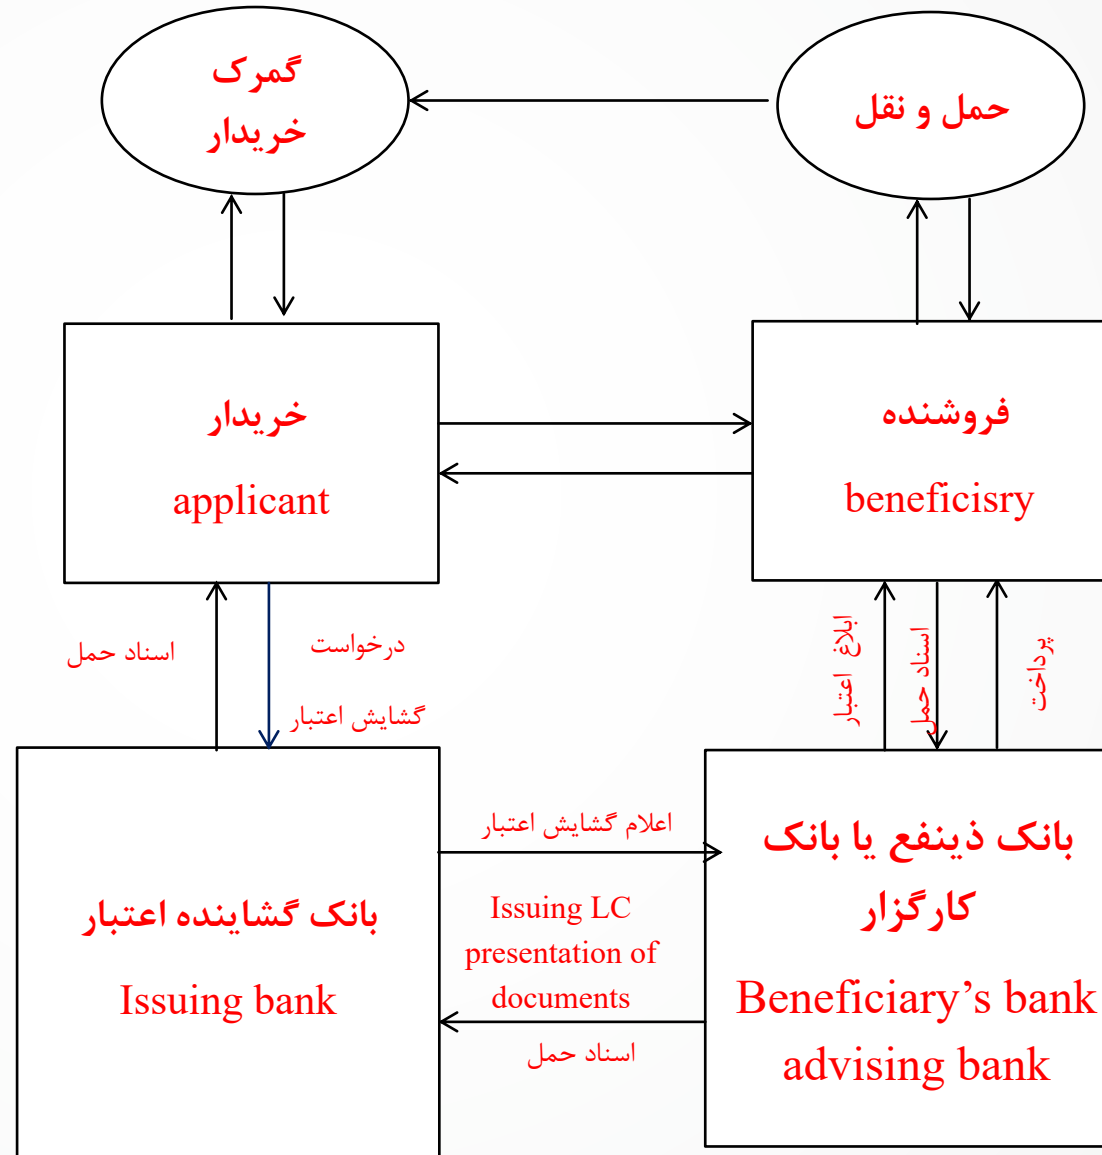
گمرک
خریدار

حمل و نقل

خریدار
applicant

فروشنده
beneficisry

اسناد حمل

درخواست
گشایش اعتبار

ابلاغ اعتبار

اسناد حمل

پرداخت

بانک گشاینده اعتبار
Issuing bank

اعلام گشایش اعتبار

Issuing LC
presentation of documents

اسناد حمل

بانک ذینفع یا بانک کارگزار
Beneficiary’s bank
advising bank